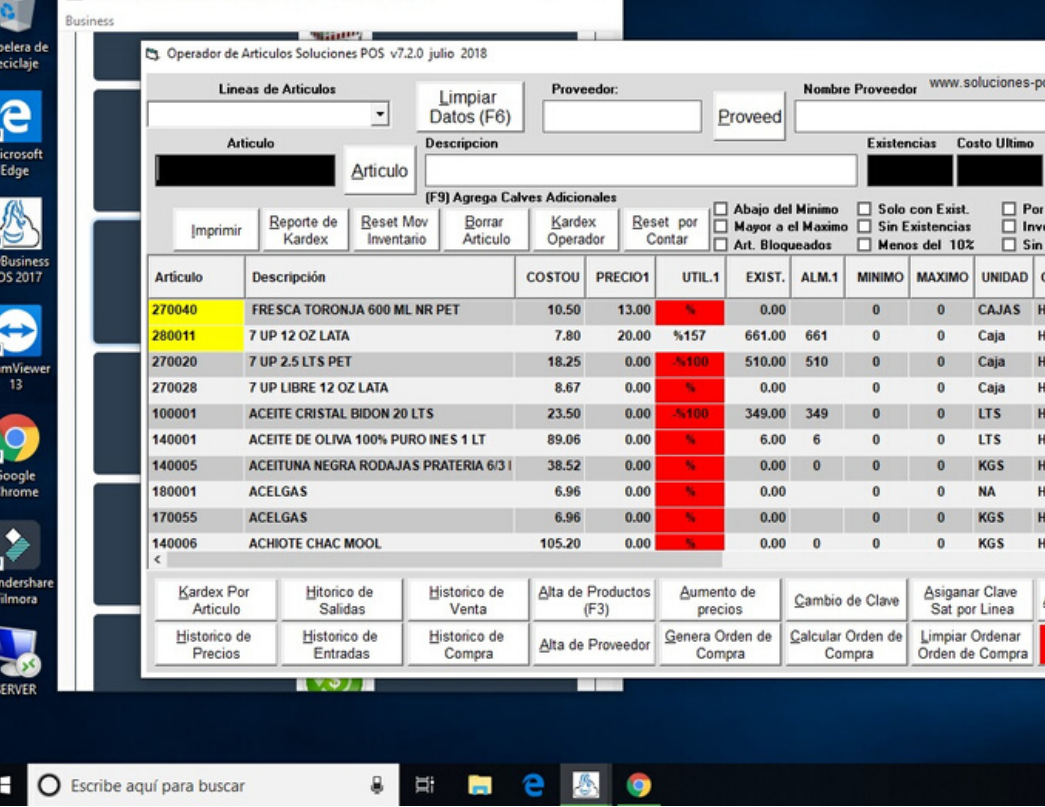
pelera de eciclaje

icrosoft Edge

Business OS 2017

amViewer 13

Google hrome

ndershare ilmora

ERVER

Business

Operador de Articulos Soluciones POS v7.2.0 julio 2018

Lineas de Articulos

Limpiar Datos (F6)

Proveedor:

Proveed

Nombre Proveedor

www.soluciones-p

Articulo

Articulo

Descripcion

Existencias

Costo Ultimo

(F9) Agrega Calves Adicionales

Imprimir

Reporte de Kardex

Reset Mov Inventario

Borrar Articulo

Kardex Operador

Reset por Contar

Abajo del Minimo

Mayor a el Maximo

Art. Bloqueados

Solo con Exist.

Sin Existencias

Menos del 10%

Por

Inv

Sin

| Articulo | Descripción | COSTOU | PRECIO1 | UTIL.1 | EXIST. | ALM.1 | MINIMO | MAXIMO | UNIDAD |
|---|---|---|---|---|---|---|---|---|---|
| 270040 | FRESCA TORONJA 600 ML NR PET | 10.50 | 13.00 | % | 0.00 | | 0 | 0 | CAJAS |
| 280011 | 7 UP 12 OZ LATA | 7.80 | 20.00 | %157 | 661.00 | 661 | 0 | 0 | Caja |
| 270020 | 7 UP 2.5 LTS PET | 18.25 | 0.00 | -%100 | 510.00 | 510 | 0 | 0 | Caja |
| 270028 | 7 UP LIBRE 12 OZ LATA | 8.67 | 0.00 | % | 0.00 | | 0 | 0 | Caja |
| 100001 | ACEITE CRISTAL BIDON 20 LTS | 23.50 | 0.00 | -%100 | 349.00 | 349 | 0 | 0 | LTS |
| 140001 | ACEITE DE OLIVA 100% PURO INES 1 LT | 89.06 | 0.00 | % | 6.00 | 6 | 0 | 0 | LTS |
| 140005 | ACEITUNA NEGRA RODAJAS PRATERIA 6/3 | 38.52 | 0.00 | % | 0.00 | 0 | 0 | 0 | KGS |
| 180001 | ACELGAS | 6.96 | 0.00 | % | 0.00 | | 0 | 0 | NA |
| 170055 | ACELGAS | 6.96 | 0.00 | % | 0.00 | | 0 | 0 | KGS |
| 140006 | ACHIOTE CHAC MOOL | 105.20 | 0.00 | % | 0.00 | 0 | 0 | 0 | KGS |

Kardex Por Articulo

Hitorico de Salidas

Historico de Venta

Alta de Productos (F3)

Aumento de precios

Cambio de Clave

Asiganar Clave Sat por Linea

Historico de Precios

Historico de Entradas

Historico de Compra

Alta de Proveedor

Genera Orden de Compra

Calcular Orden de Compra

Limpiar Ordenar Orden de Compra

Escribe aquí para buscar